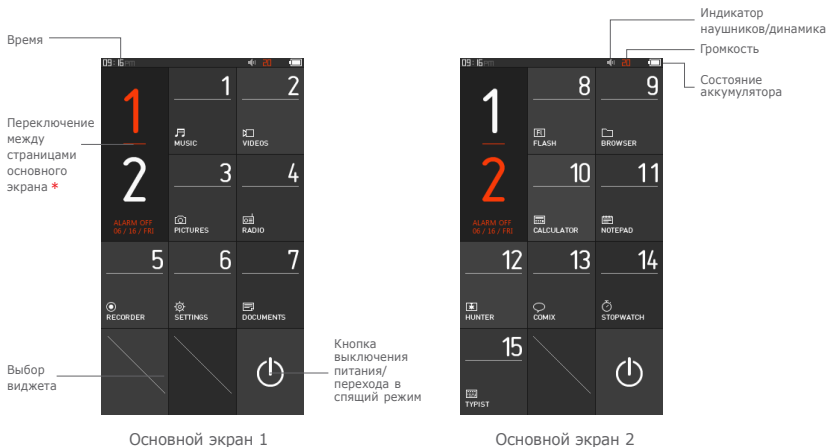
Время

09:16 PM

Переключение между страницами основного экрана *

1
2

ALARM OFF
06 / 18 / FRI

1 MUSIC
2 VIDEOS
3 PICTURES
4 RADIO
5 RECORDER
6 SETTINGS
7 DOCUMENTS

Выбор виджета

Кнопка выключения питания/перехода в спящий режим

Основной экран 1

Индикатор наушников/динамика

Громкость

Состояние аккумулятора

09:16 PM

1
2

ALARM OFF
06 / 18 / FRI

8 FLASH
9 BROWSER
10 CALCULATOR
11 NOTEPAD
12 HUNTER
13 COMIX
14 STOPWATCH
15 TYPIST

Основной экран 2